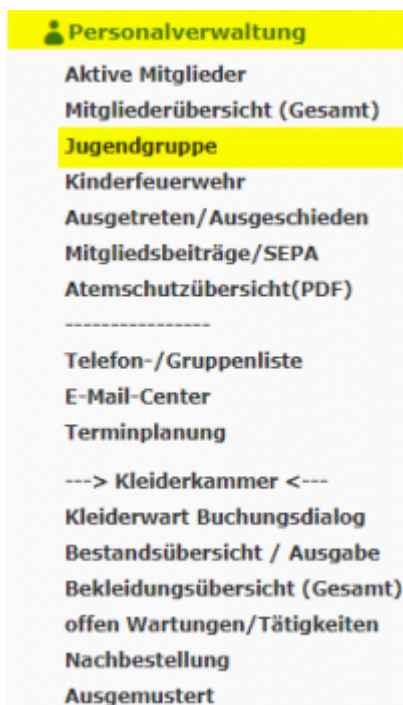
Personalverwaltung
Aktive Mitglieder
Mitgliederübersicht (Gesamt)
Jugendgruppe
Kinderfeuerwehr
Ausgetreten/Ausgeschieden
Mitgliedsbeiträge/SEPA
Atemschutzübersicht(PDF)
----------------
Telefon-/Gruppenliste
E-Mail-Center
Terminplanung
---> Kleiderkammer <---
Kleiderwart Buchungsdialog
Bestandsübersicht / Ausgabe
Bekleidungsübersicht (Gesamt)
offen Wartungen/Tätigkeiten
Nachbestellung
Ausgemustert